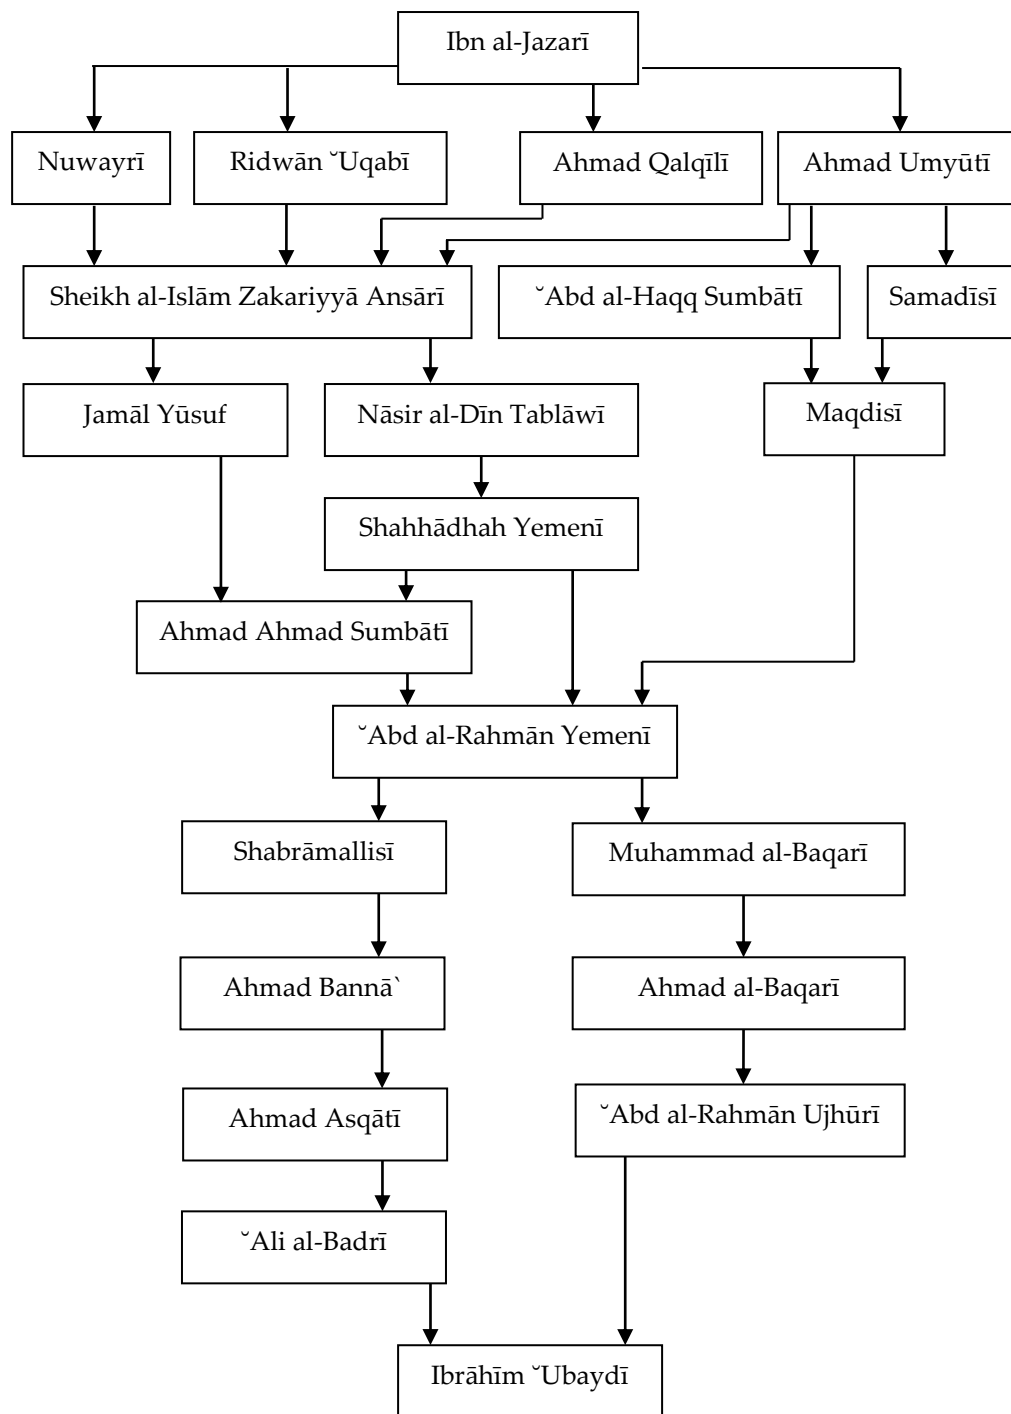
Ibn al-Jazarī

Nuwayrī

Ridwān ˘Uqabī

Ahmad Qalqīlī

Ahmad Umyūtī

Sheikh al-Islām Zakariyyā Ansārī

˘Abd al-Haqq Sumbātī

Samadīsī

Jamāl Yūsuf

Nāsir al-Dīn Tablāwī

Maqdisī

Shahhādhah Yemenī

Ahmad Ahmad Sumbātī

˘Abd al-Rahmān Yemenī

Shabrāmallisī

Muhammad al-Baqarī

Ahmad Bannā`

Ahmad al-Baqarī

Ahmad Asqātī

˘Abd al-Rahmān Ujhūrī

˘Ali al-Badrī

Ibrāhīm ˘Ubaydī